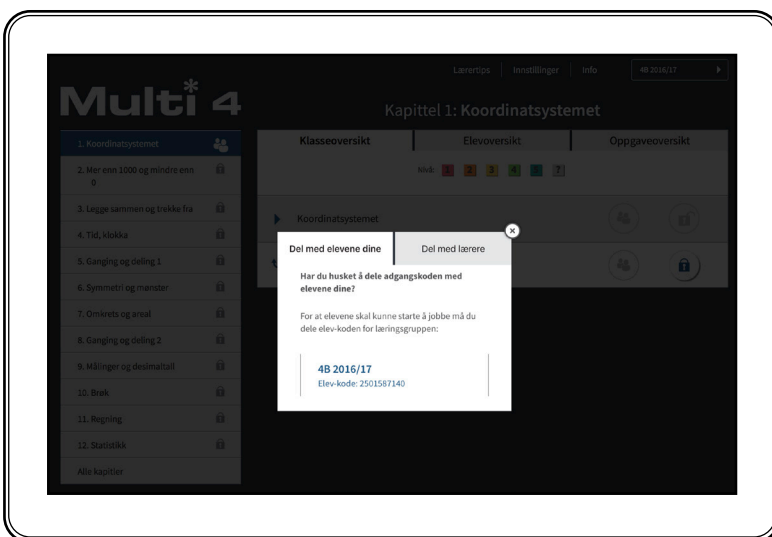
Lærertips | Innstillinger | Info | 4B 2016/17

Multi 4

Kapittel 1: Koordinatsystemet

1. Koordinatsystemet
2. Mer enn 1000 og mindre enn 0
3. Legge sammen og trekke fra
4. Tid, klokka
5. Ganging og deling 1
6. Symmetri og mønster
7. Omkrets og areal
8. Ganging og deling 2
9. Målinger og desimaltall
10. Brøk
11. Regning
12. Statistikk
Alle kapitler

Klasseoversikt | Elevoversikt | Oppgaveoversikt

Nivå: 1 2 3 4 5 ?

Koordinatsystemet

Del med elevene dine | Del med lærere

Har du husket å dele adgangskoden med elevene dine?

For at elevene skal kunne starte å jobbe må du dele elev-koden for læringsgruppen:

4B 2016/17
Elev-kode: 2501587140